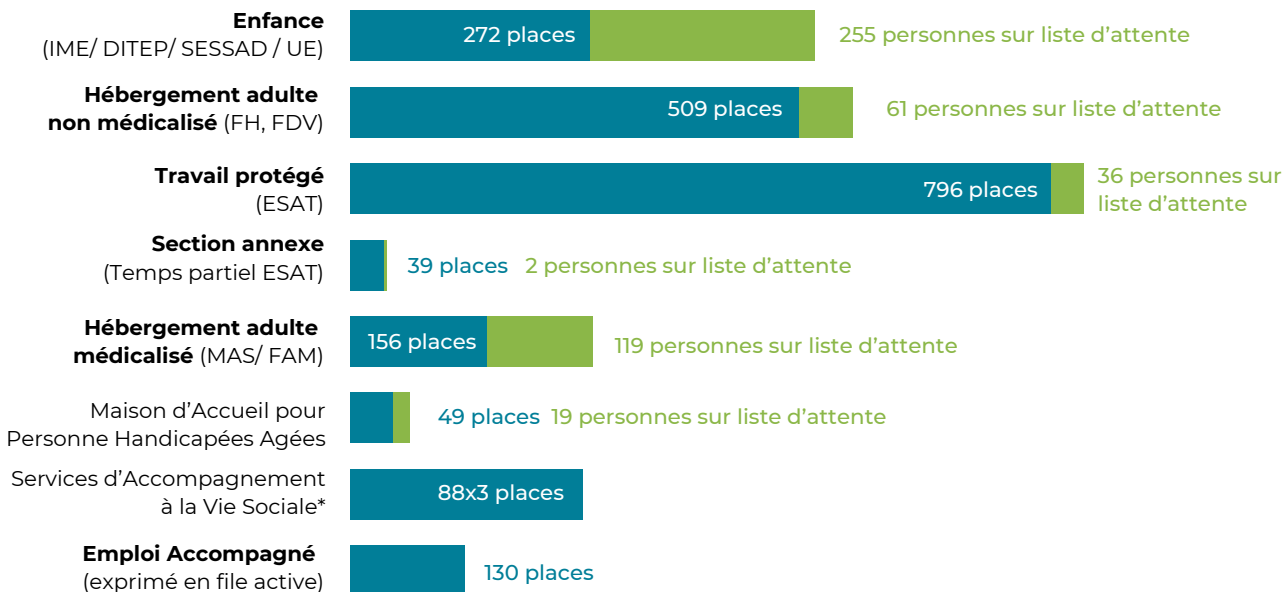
**Enfance**
(IME/ DITEP/ SESSAD / UE)
272 places
255 personnes sur liste d'attente

**Hébergement adulte non médicalisé** (FH, FDV)
509 places
61 personnes sur liste d'attente

**Travail protégé**
(ESAT)
796 places
36 personnes sur liste d'attente

**Section annexe**
(Temps partiel ESAT)
39 places
2 personnes sur liste d'attente

**Hébergement adulte médicalisé** (MAS/ FAM)
156 places
119 personnes sur liste d'attente

Maison d'Accueil pour Personne Handicapées Agées
49 places
19 personnes sur liste d'attente

Services d'Accompagnement à la Vie Sociale*
88x3 places

**Emploi Accompagné**
(exprimé en file active)
130 places